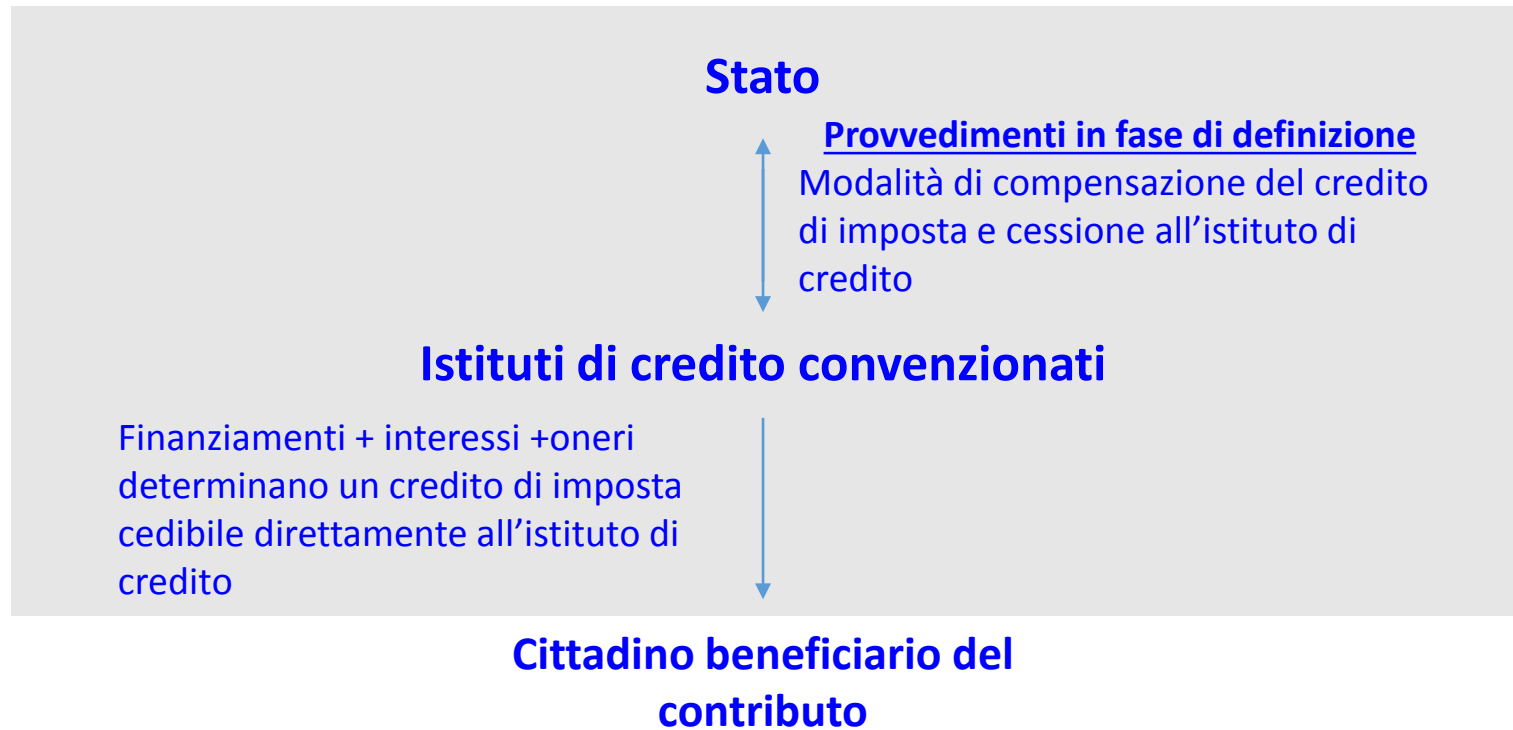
Stato

Provvedimenti in fase di definizione

Modalità di compensazione del credito di imposta e cessione all'istituto di credito

Istituti di credito convenzionati

Finanziamenti + interessi +oneri determinano un credito di imposta cedibile direttamente all'istituto di credito

Cittadino beneficiario del contributo